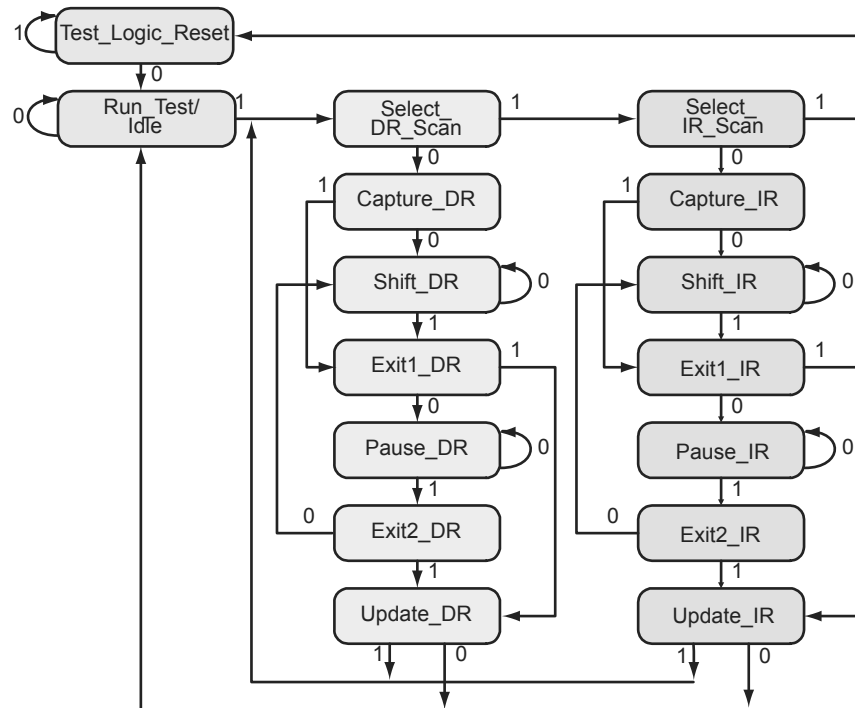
1
Test_Logic_Reset
0
0
Run_Test/Idle
1
Select_DR_Scan
1
Select_IR_Scan
1
0
0
1
Capture_DR
1
Capture_IR
0
0
Shift_DR
0
Shift_IR
0
1
1
Exit1_DR
1
Exit1_IR
1
0
0
Pause_DR
0
Pause_IR
0
1
1
0
Exit2_DR
0
Exit2_IR
1
1
Update_DR
Update_IR
1
0
1
0